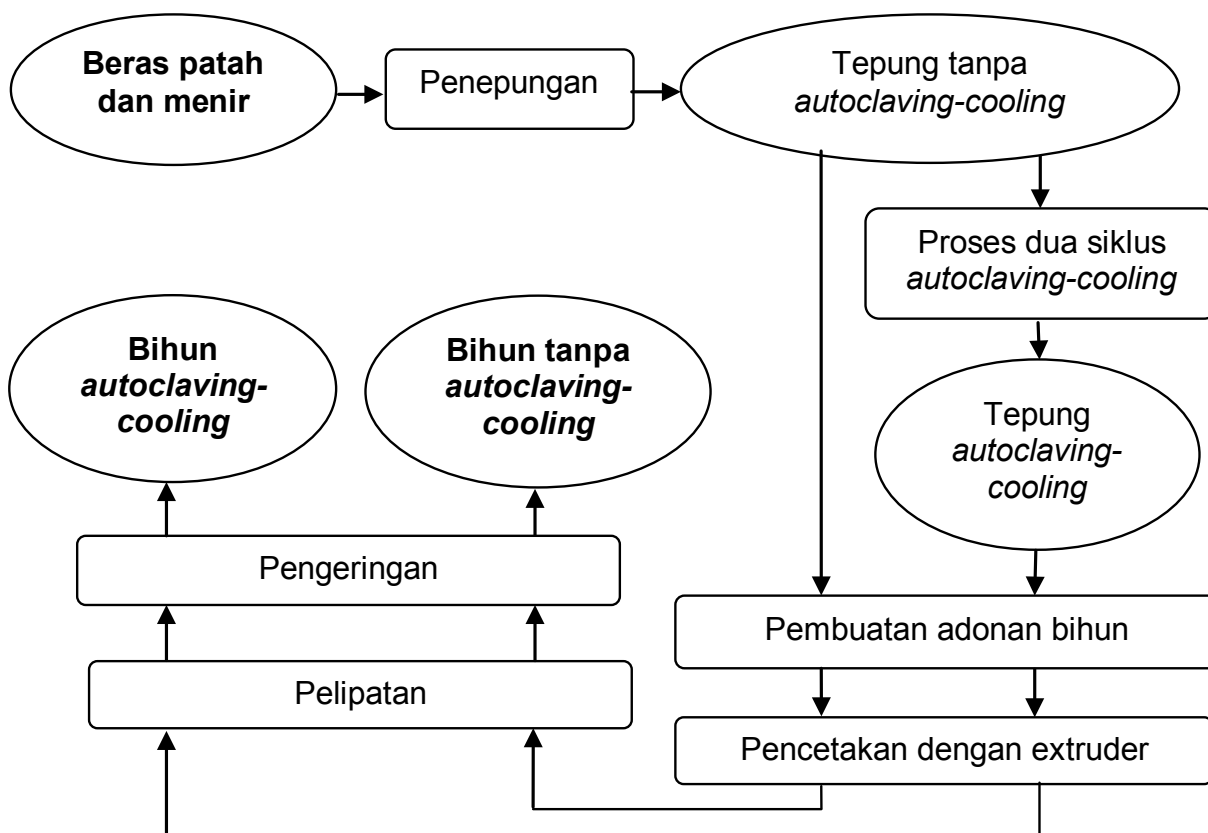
Beras patah dan menir

Penepungan

Tepung tanpa *autoclaving-cooling*

Proses dua siklus *autoclaving-cooling*

Tepung *autoclaving-cooling*

Bihun *autoclaving-cooling*

Bihun tanpa *autoclaving-cooling*

Pengeringan

Pembuatan adonan bihun

Pelipatan

Pencetakan dengan extruder